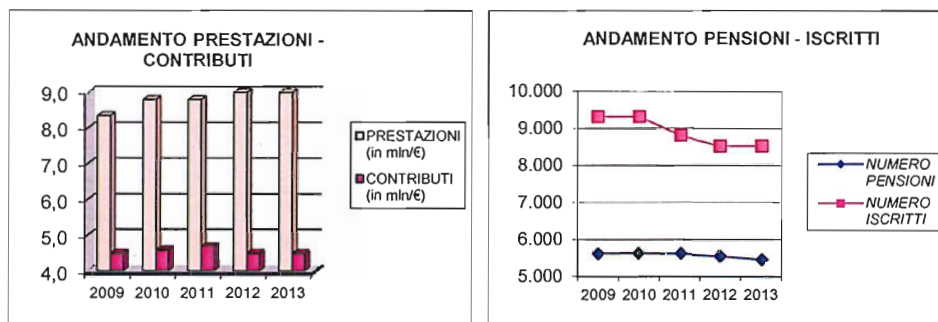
ANDAMENTO PRESTAZIONI - CONTRIBUTI

9,0
8,0
7,0
6,0
5,0
4,0

2009 2010 2011 2012 2013

PRESTAZIONI (in mln/€)
CONTRIBUTI (in mln/€)

ANDAMENTO PENSIONI - ISCRITTI

10.000
9.000
8.000
7.000
6.000
5.000

2009 2010 2011 2012 2013

NUMERO PENSIONI
NUMERO ISCRITTI